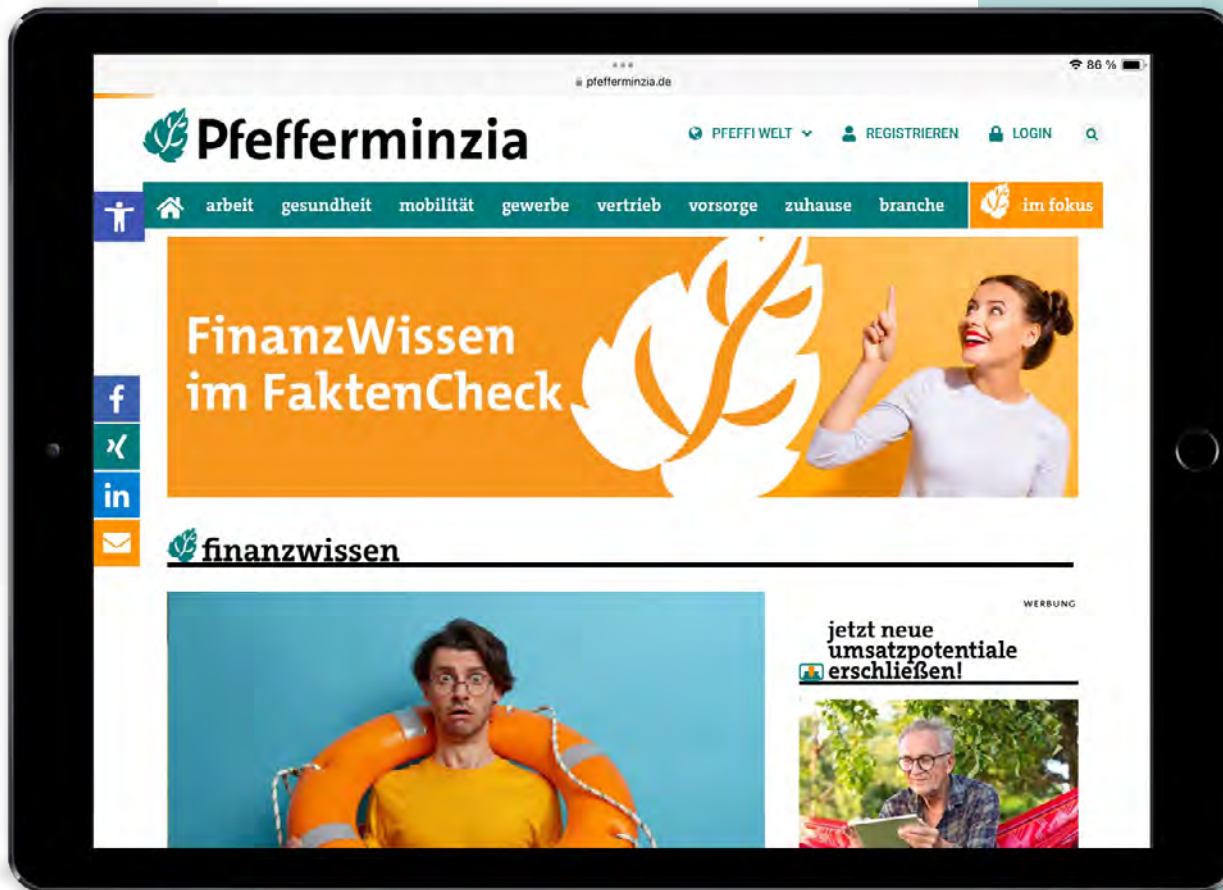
pfefferminzia.de

86 %

Pfefferminzia

PFEFFI WELT

REGISTRIEREN

LOGIN

arbeit gesundheit mobilität gewerbe vertrieb vorsorge zuhause branche

im fokus

FinanzWissen im FaktenCheck

finanzwissen

WERBUNG

jetzt neue umsatzpotentiale erschließen!